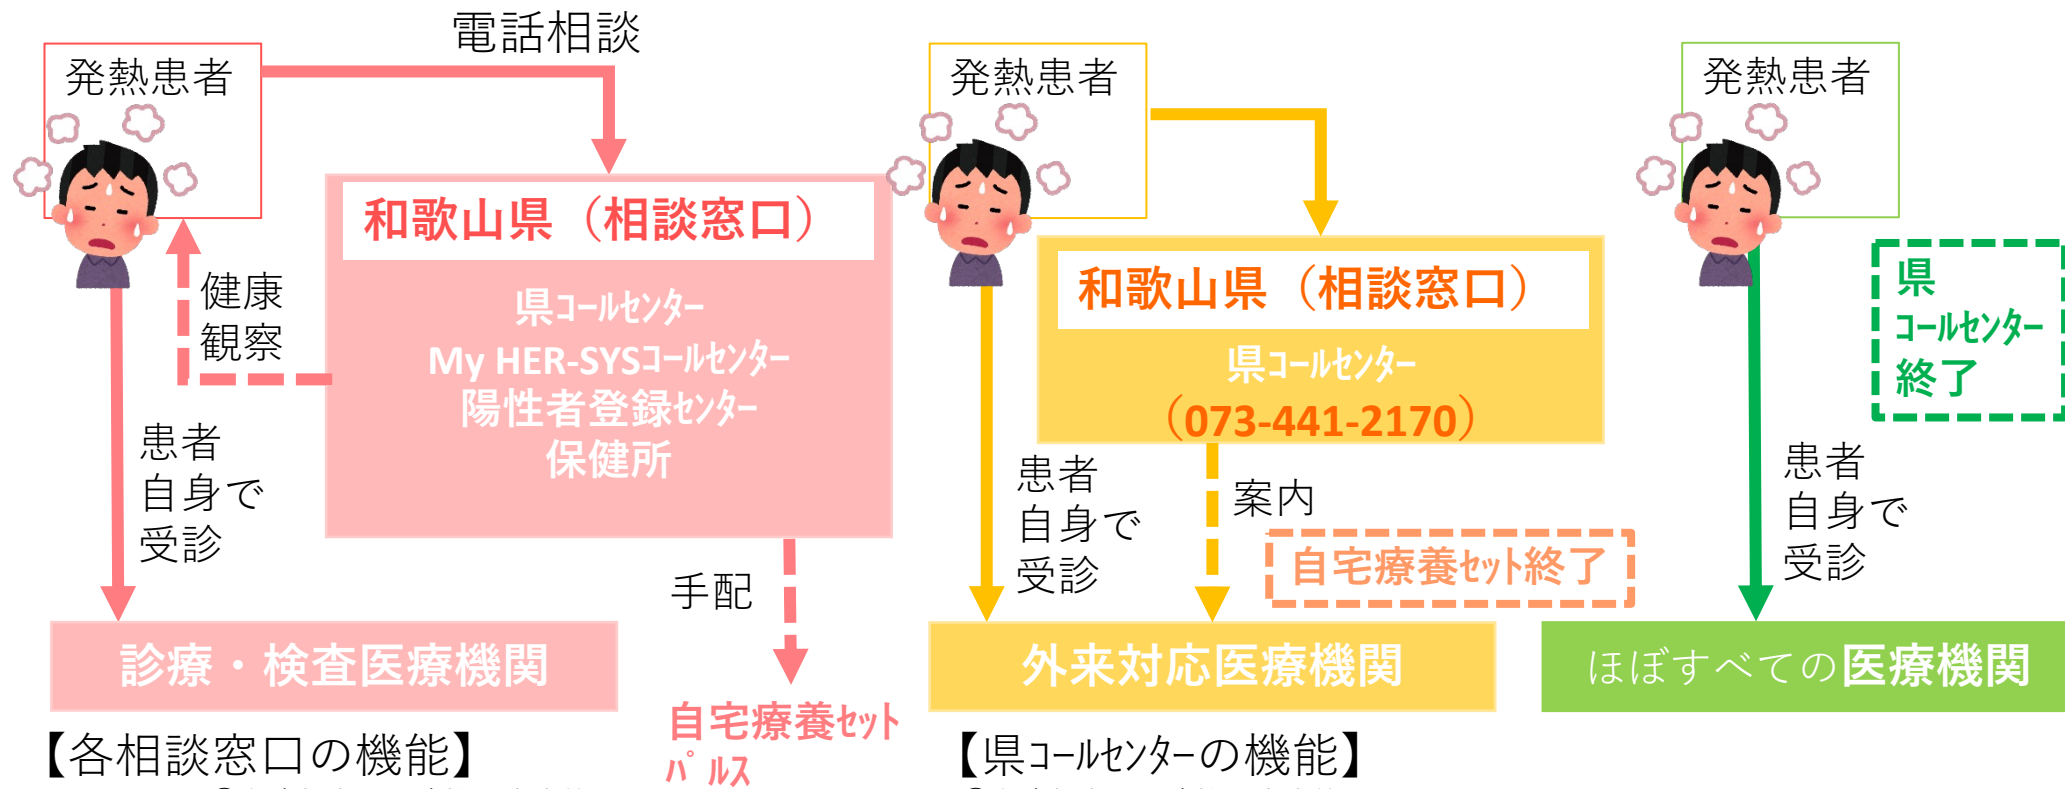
電話相談

発熱患者

和歌山県（相談窓口）

県コールセンター
My HER-SYSコールセンター
陽性者登録センター
保健所

健康
観察

患者
自身で
受診

手配

診療・検査医療機関

自宅療養セット
パルス

【各相談窓口の機能】

発熱患者

和歌山県（相談窓口）

県コールセンター
（073-441-2170）

患者
自身で
受診

案内

自宅療養セット終了

外来対応医療機関

【県コールセンターの機能】

発熱患者

県
コールセンター
終了

患者
自身で
受診

ほぼすべての医療機関